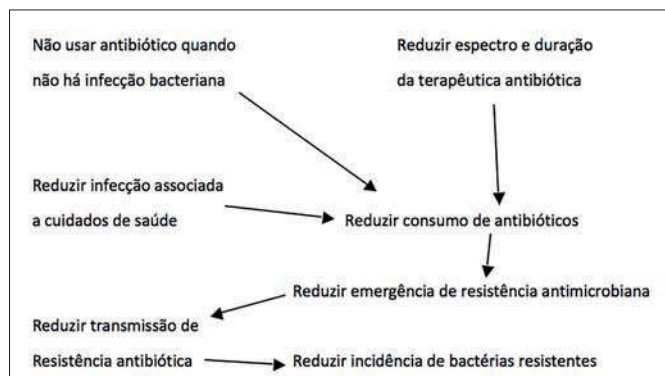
Não usar antibiótico quando não há infecção bacteriana

Reduzir espectro e duração da terapêutica antibiótica

Reduzir infecção associada a cuidados de saúde

Reduzir consumo de antibióticos

Reduzir emergência de resistência antimicrobiana

Reduzir transmissão de Resistência antibiótica

Reduzir incidência de bactérias resistentes